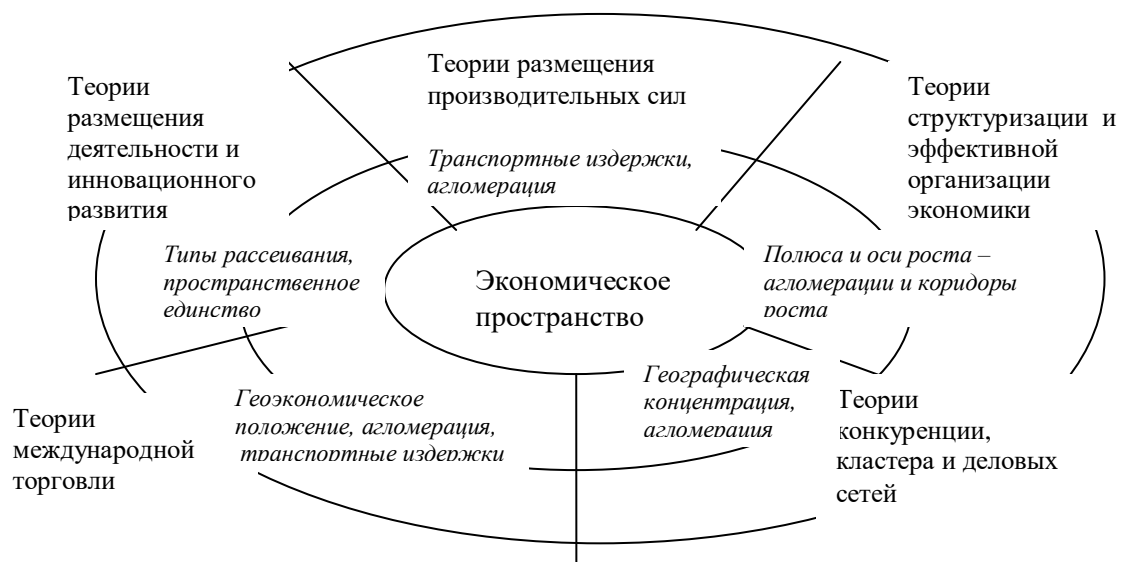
Теории размещения производительных сил

Теории размещения деятельности и инновационного развития

Теории структуризации и эффективной организации экономики

Транспортные издержки, агломерация

Типы рассеивания, пространственное единство

Экономическое пространство

Полюса и оси роста – агломерации и коридоры роста

Географическая концентрация, агломерация

Геоэкономическое положение, агломерация, транспортные издержки

Теории международной торговли

Теории конкуренции, кластера и деловых сетей